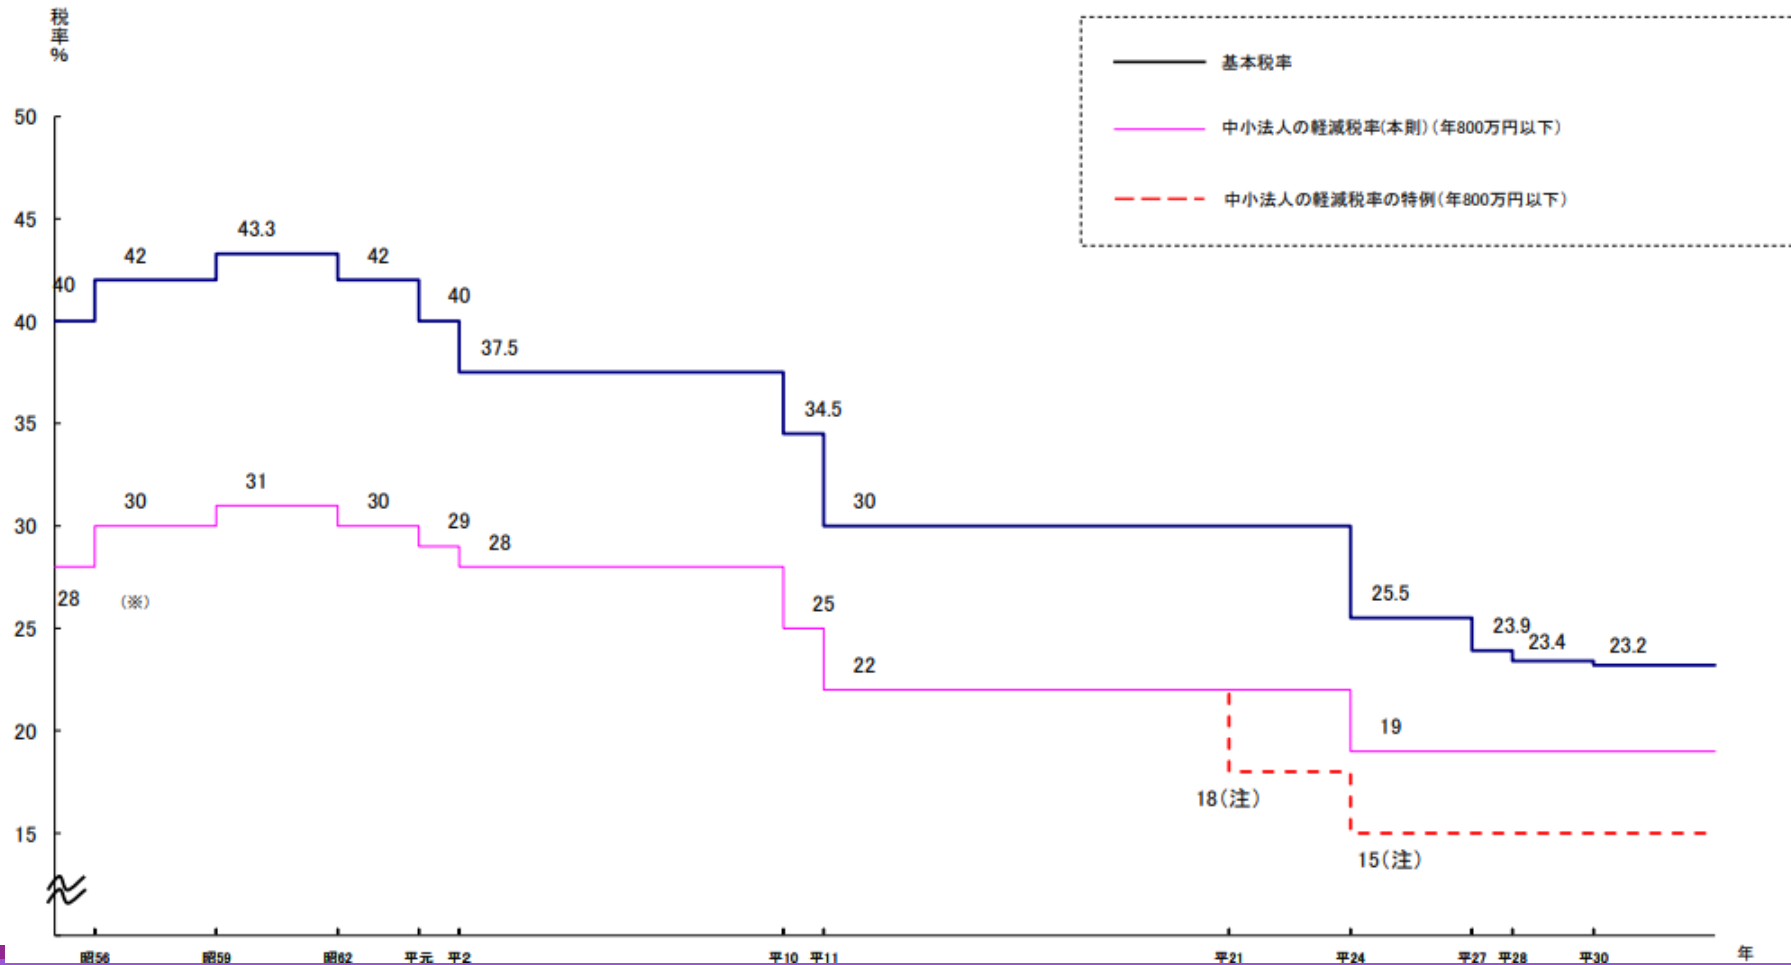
税率%

基本税率

中小法人の軽減税率(本則)(年800万円以下)

中小法人の軽減税率の特例(年800万円以下)

50
45
40
35
30
25
20
15

40
42
43.3
42
40
37.5
34.5
30
25.5
23.9
23.4
23.2

28
30
31
30
29
28
25
22
19
18(注)
15(注)
(※)

昭56 昭59 昭62 平元 平2 平10 平11 平21 平24 平27 平28 平30 年